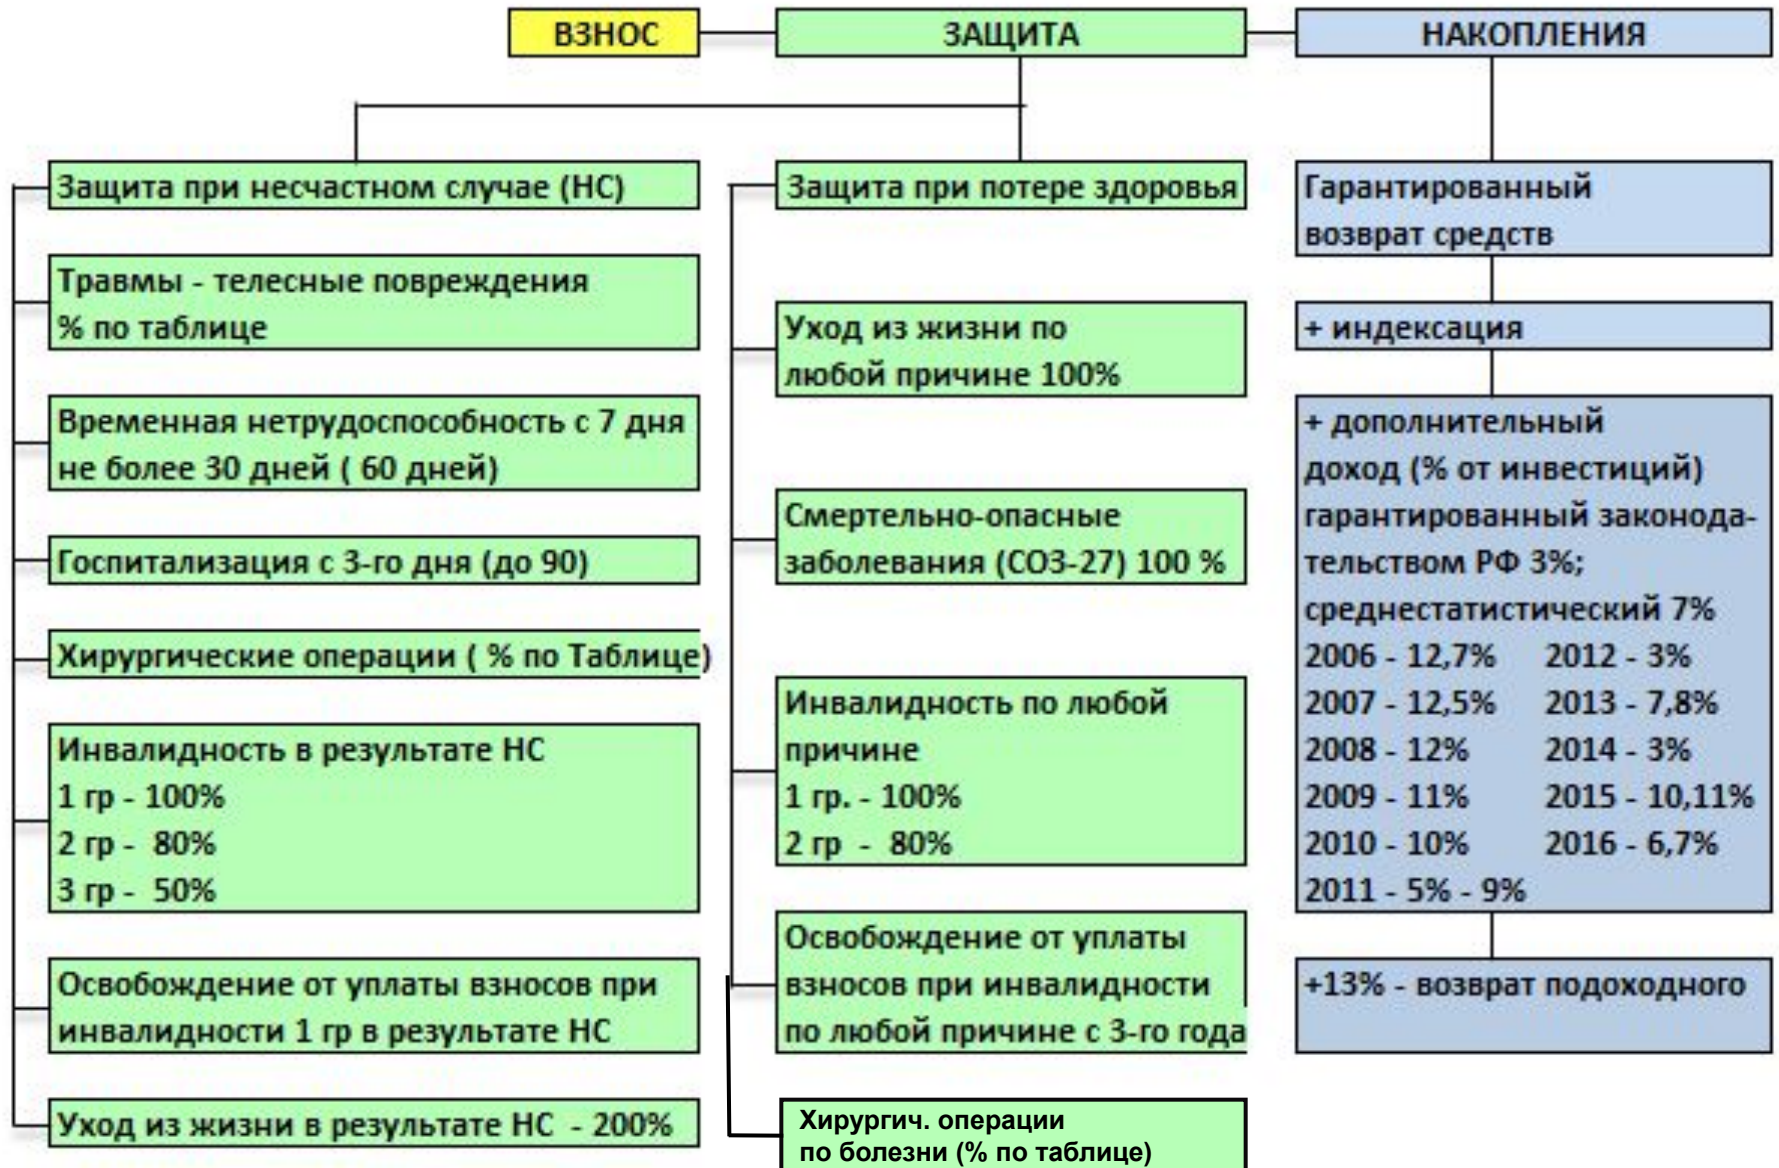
ВЗНОС

ЗАЩИТА

НАКОПЛЕНИЯ

Защита при несчастном случае (НС)

Травмы - телесные повреждения
% по таблице

Временная нетрудоспособность с 7 дня не более 30 дней ( 60 дней)

Госпитализация с 3-го дня (до 90)

Хирургические операции ( % по Таблице)

Инвалидность в результате НС
1 гр - 100%
2 гр - 80%
3 гр - 50%

Освобождение от уплаты взносов при инвалидности 1 гр в результате НС

Уход из жизни в результате НС - 200%

Защита при потере здоровья

Уход из жизни по любой причине 100%

Смертельно-опасные заболевания (СОЗ-27) 100 %

Инвалидность по любой причине
1 гр. - 100%
2 гр - 80%

Освобождение от уплаты взносов при инвалидности по любой причине с 3-го года

Хирургич. операции
по болезни (% по таблице)

Гарантированный возврат средств

+ индексация

+ дополнительный доход (% от инвестиций) гарантированный законодательством РФ 3%;
среднестатистический 7%
2006 - 12,7% 2012 - 3%
2007 - 12,5% 2013 - 7,8%
2008 - 12% 2014 - 3%
2009 - 11% 2015 - 10,11%
2010 - 10% 2016 - 6,7%
2011 - 5% - 9%

+13% - возврат подоходного